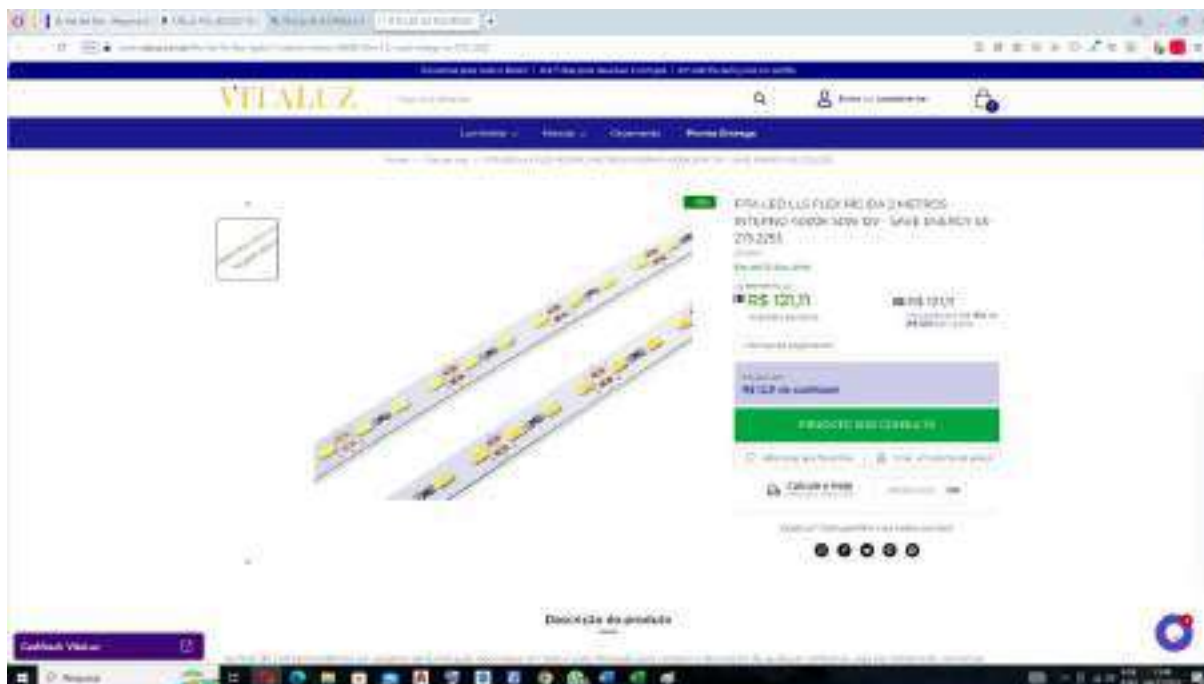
VITALUZ

Luminárias Marcas Ocasiões Pronta Entrega

FITA LED LUZ FLEXÍVEL DA 2 METROS INTERNO 5000K 14W 12V - SAVE ENERGY SE 215.2251

R$ 121,11

R$ 121,11

PRODUTO SOB CONSULTA

Calcule o frete

Descrição do produto

Cashback Vitaluz

Pesquisar